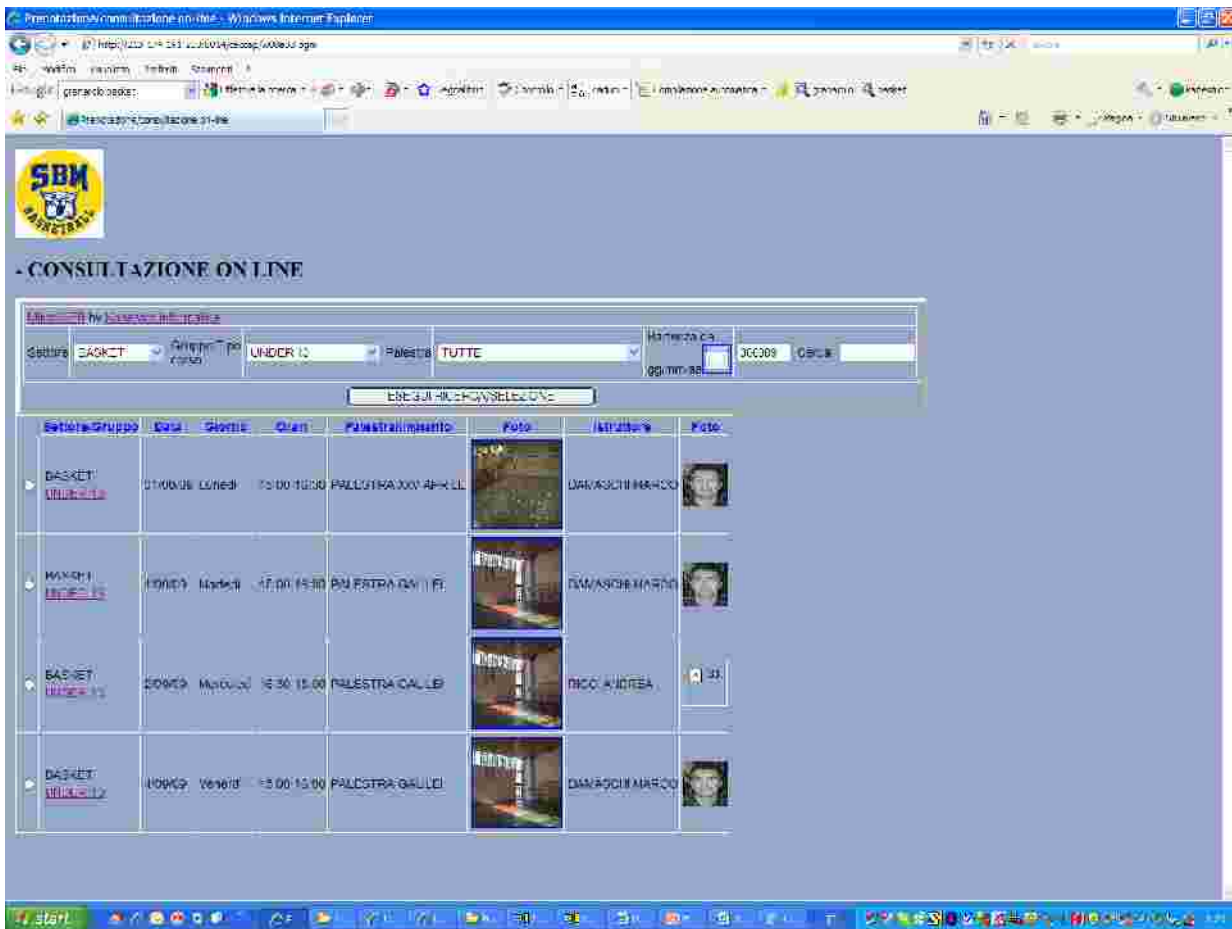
Prenotazione/consultazione on-line - Windows Internet Explorer

File Modifica Visualizza Preferiti Strumenti ?

Prenotazione/consultazione on-line

SBM BASKETBALL

- CONSULTAZIONE ON LINE

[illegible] by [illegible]

Settore BASKET Gruppo/Tipo corso UNDER 13 Palestra TUTTE Ricerca da gg/mm/aa 300309 Cerca

ESEGUI RICERCA/SELEZIONE

| | Settore/Gruppo | Data | Giorno | Orari | Palestra/Impianto | Foto | Istruttore | Foto |
|---|---|---|---|---|---|---|---|---|
| | BASKET UNDER 13 | 01/06/09 | Lunedi | 15:00 16:00 | PALESTRA XXV APRILE | | DAMASCHI MARCO | |
| | BASKET UNDER 13 | 2/06/09 | Martedi | 15:00 16:30 | PALESTRA GALILEI | | DAMASCHI MARCO | |
| | BASKET UNDER 13 | 3/06/09 | Mercoledi | 16:30 18:00 | PALESTRA GALILEI | | RICCI ANDREA | |
| | BASKET UNDER 13 | 5/06/09 | Venerdi | 15:00 16:00 | PALESTRA GALILEI | | DAMASCHI MARCO | |

start